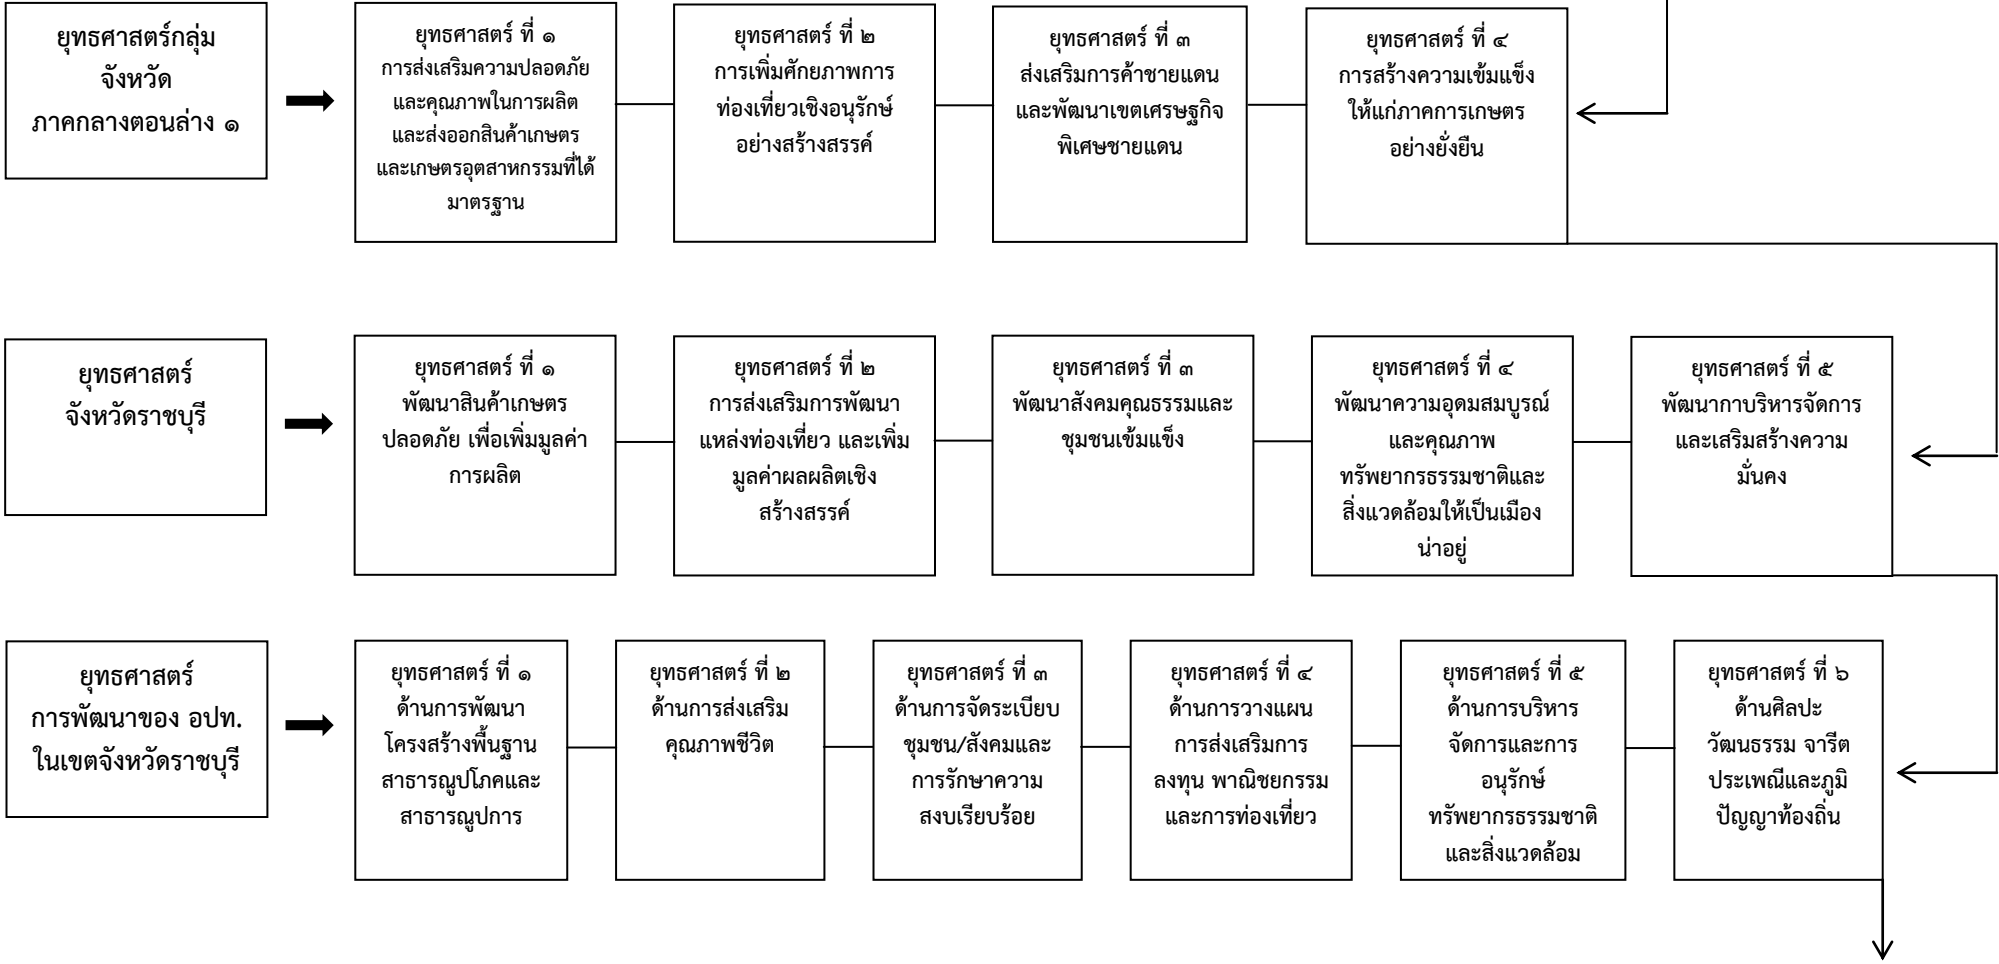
ยุทธศาสตร์กลุ่มจังหวัด ภาคกลางตอนล่าง ๑

ยุทธศาสตร์ ที่ ๑ การส่งเสริมความปลอดภัยและคุณภาพในการผลิตและส่งออกสินค้าเกษตรและเกษตรอุตสาหกรรมที่ได้มาตรฐาน

ยุทธศาสตร์ ที่ ๒ การเพิ่มศักยภาพการท่องเที่ยวเชิงอนุรักษ์อย่างสร้างสรรค์

ยุทธศาสตร์ ที่ ๓ ส่งเสริมการค้าชายแดนและพัฒนาเขตเศรษฐกิจพิเศษชายแดน

ยุทธศาสตร์ ที่ ๔ การสร้างความเข้มแข็งให้แก่ภาคการเกษตรอย่างยั่งยืน

ยุทธศาสตร์ จังหวัดราชบุรี

ยุทธศาสตร์ ที่ ๑ พัฒนาสินค้าเกษตรปลอดภัย เพื่อเพิ่มมูลค่าการผลิต

ยุทธศาสตร์ ที่ ๒ การส่งเสริมการพัฒนาแหล่งท่องเที่ยว และเพิ่มมูลค่าผลผลิตเชิงสร้างสรรค์

ยุทธศาสตร์ ที่ ๓ พัฒนาสังคมคุณธรรมและชุมชนเข้มแข็ง

ยุทธศาสตร์ ที่ ๔ พัฒนาความอุดมสมบูรณ์และคุณภาพทรัพยากรธรรมชาติและสิ่งแวดล้อมให้เป็นเมืองน่าอยู่

ยุทธศาสตร์ ที่ ๕ พัฒนากาบริหารจัดการและเสริมสร้างความมั่นคง

ยุทธศาสตร์ การพัฒนาของ อปท. ในเขตจังหวัดราชบุรี

ยุทธศาสตร์ ที่ ๑ ด้านการพัฒนาโครงสร้างพื้นฐานสาธารณูปโภคและสาธารณูปการ

ยุทธศาสตร์ ที่ ๒ ด้านการส่งเสริมคุณภาพชีวิต

ยุทธศาสตร์ ที่ ๓ ด้านการจัดระเบียบชุมชน/สังคมและการรักษาความสงบเรียบร้อย

ยุทธศาสตร์ ที่ ๔ ด้านการวางแผนการส่งเสริมการลงทุน พาณิชยกรรมและการท่องเที่ยว

ยุทธศาสตร์ ที่ ๕ ด้านการบริหารจัดการและการอนุรักษ์ทรัพยากรธรรมชาติและสิ่งแวดล้อม

ยุทธศาสตร์ ที่ ๖ ด้านศิลปะ วัฒนธรรม จารีตประเพณีและภูมิปัญญาท้องถิ่น